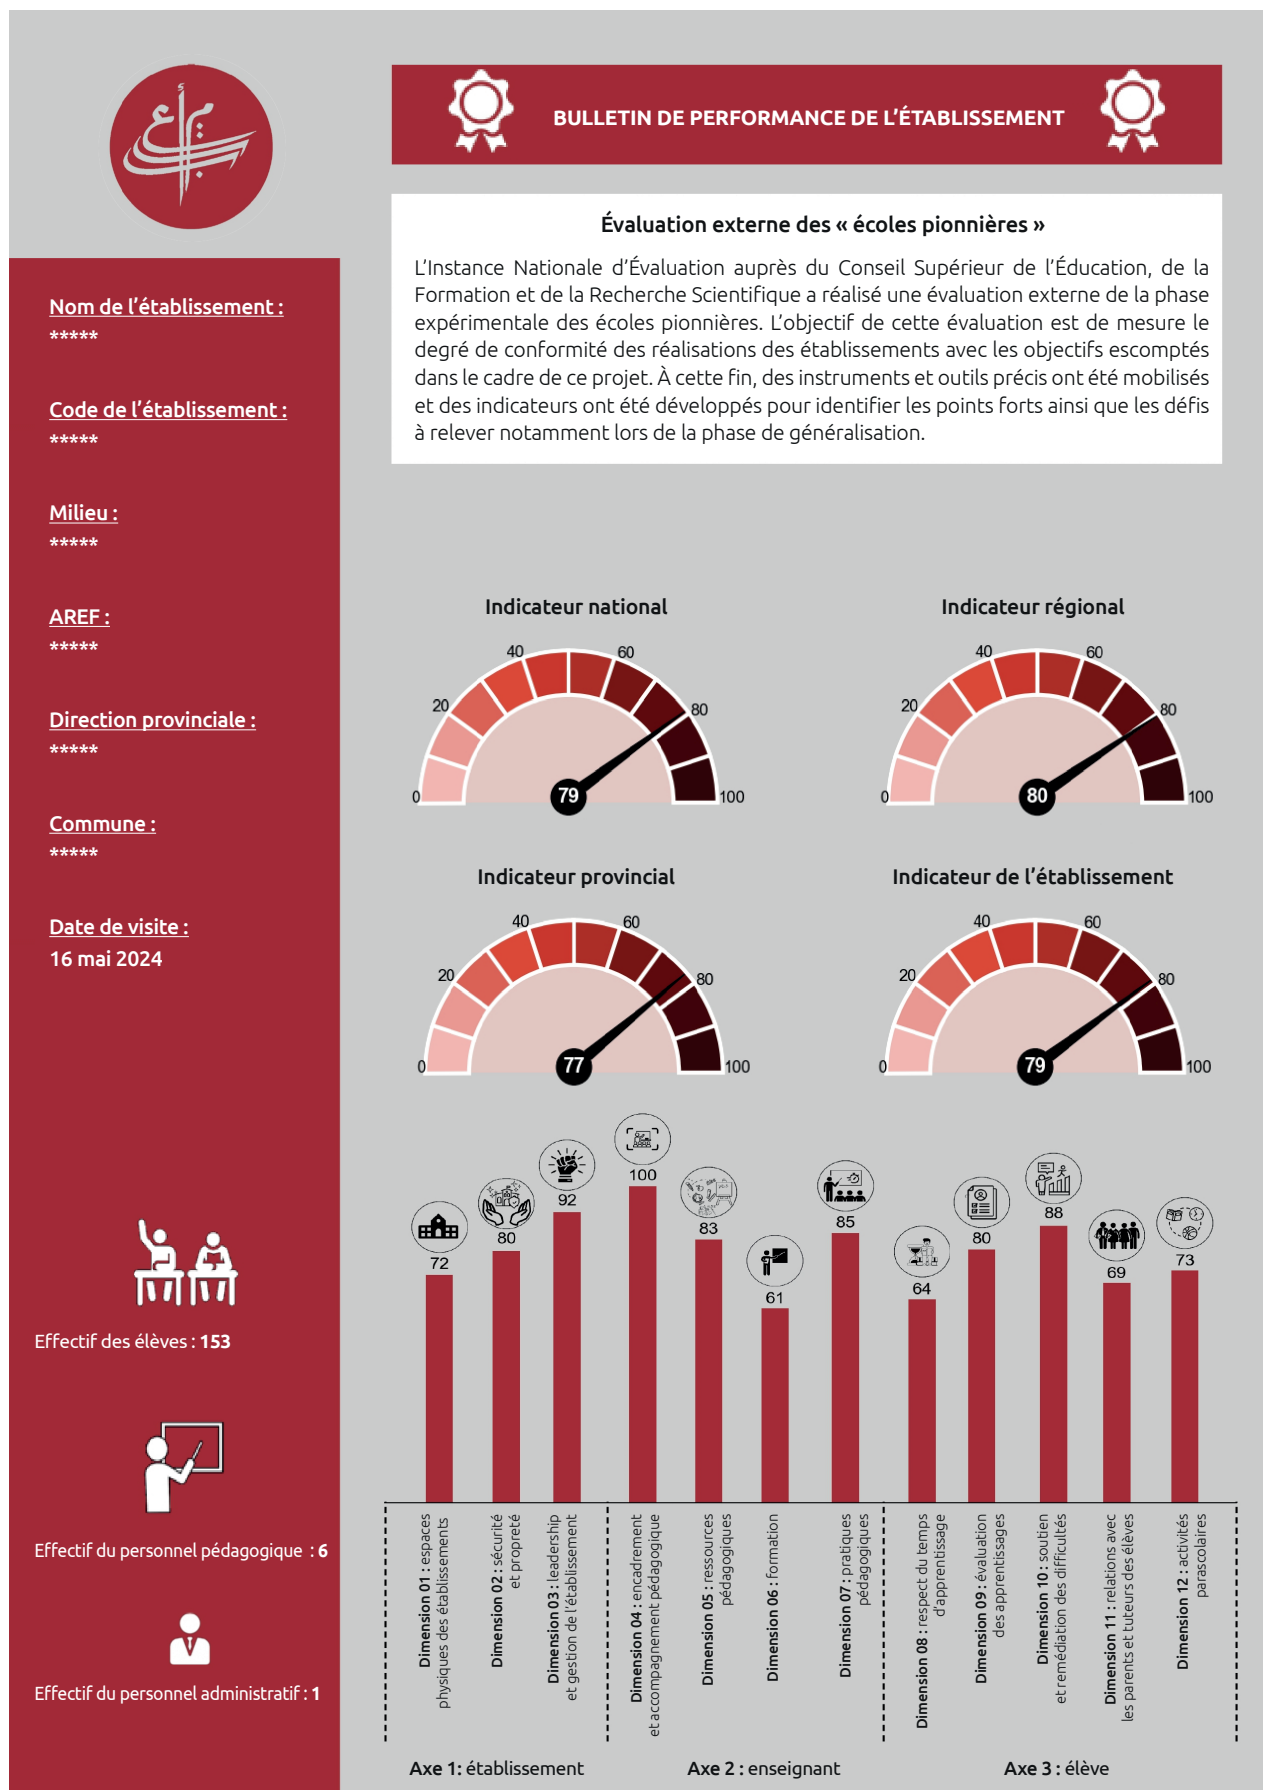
BULLETIN DE PERFORMANCE DE L'ÉTABLISSEMENT

Évaluation externe des « écoles pionnières »

L'Instance Nationale d'Évaluation auprès du Conseil Supérieur de l'Éducation, de la Formation et de la Recherche Scientifique a réalisé une évaluation externe de la phase expérimentale des écoles pionnières. L'objectif de cette évaluation est de mesure le degré de conformité des réalisations des établissements avec les objectifs escomptés dans le cadre de ce projet. À cette fin, des instruments et outils précis ont été mobilisés et des indicateurs ont été développés pour identifier les points forts ainsi que les défis à relever notamment lors de la phase de généralisation.

Nom de l'établissement :
*****

Code de l'établissement :
*****

Milieu :
*****

AREF :
*****

Direction provinciale :
*****

Commune :
*****

Date de visite :
16 mai 2024

Indicateur national
0 20 40 60 80 100
79

Indicateur régional
0 20 40 60 80 100
80

Indicateur provincial
0 20 40 60 80 100
77

Indicateur de l'établissement
0 20 40 60 80 100
79

Effectif des élèves : 153

Effectif du personnel pédagogique : 6

Effectif du personnel administratif : 1

72 80 92 100 83 61 85 64 80 88 69 73

Dimension 01 : espaces physiques des établissements
Dimension 02 : sécurité et propreté
Dimension 03 : leadership et gestion de l'établissement
Dimension 04 : encadrement et accompagnement pédagogique
Dimension 05 : ressources pédagogiques
Dimension 06 : formation
Dimension 07 : pratiques pédagogiques
Dimension 08 : respect du temps d'apprentissage
Dimension 09 : évaluation des apprentissages
Dimension 10 : soutien et remédiation des difficultés
Dimension 11 : relations avec les parents et tuteurs des élèves
Dimension 12 : activités parascolaires

Axe 1: établissement
Axe 2 : enseignant
Axe 3 : élève